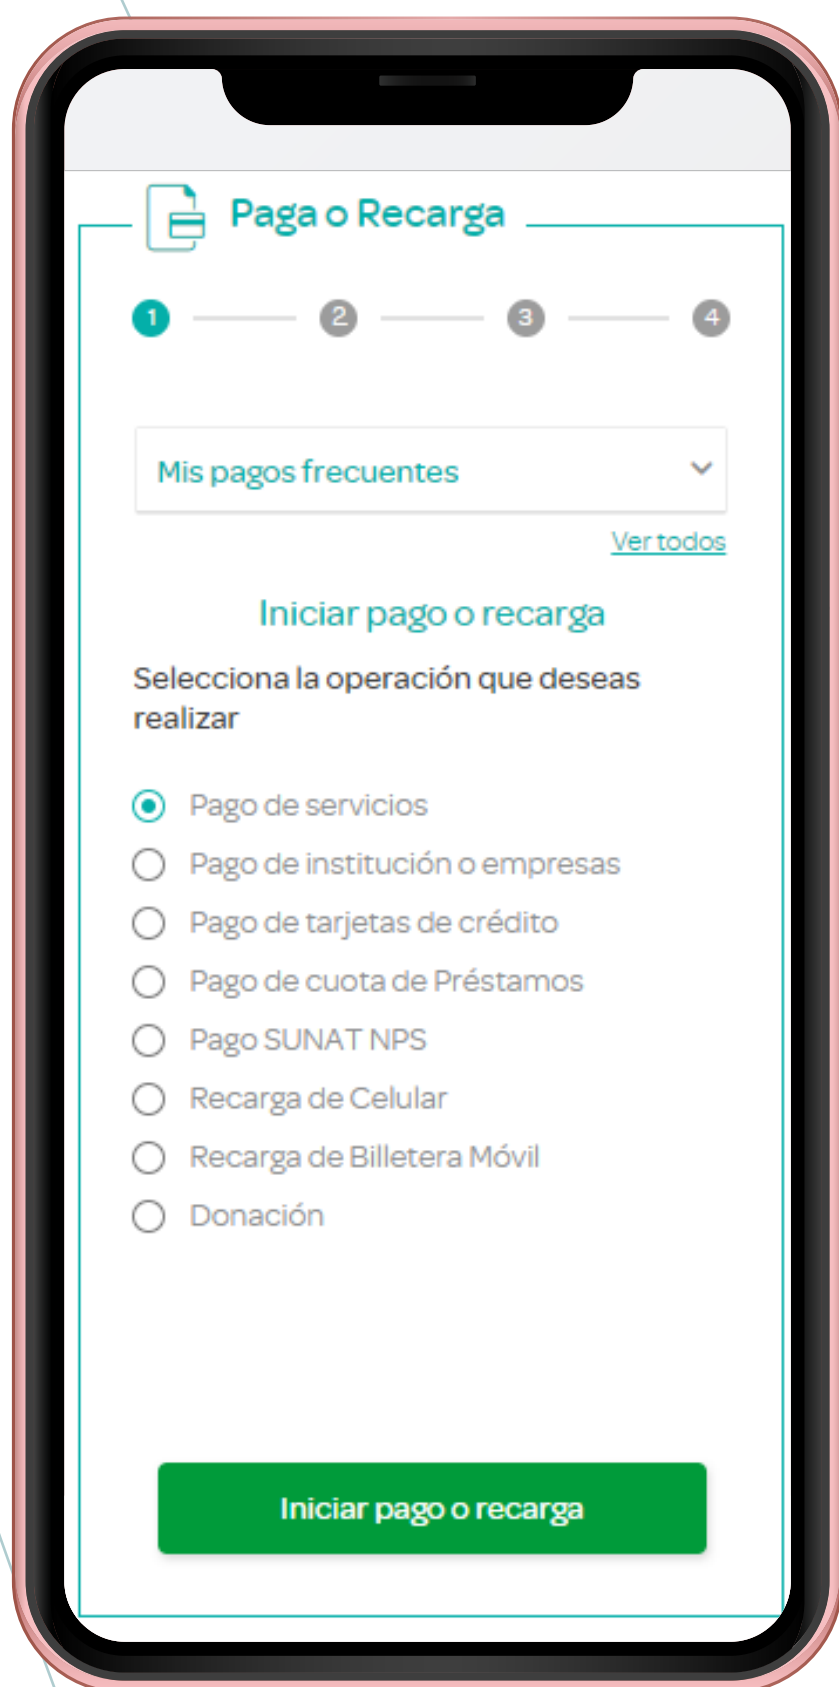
Paga o Recarga

1 2 3 4

Mis pagos frecuentes

Ver todos

Iniciar pago o recarga

Selecciona la operación que deseas realizar

Pago de servicios
Pago de institución o empresas
Pago de tarjetas de crédito
Pago de cuota de Préstamos
Pago SUNAT NPS
Recarga de Celular
Recarga de Billetera Móvil
Donación

Iniciar pago o recarga